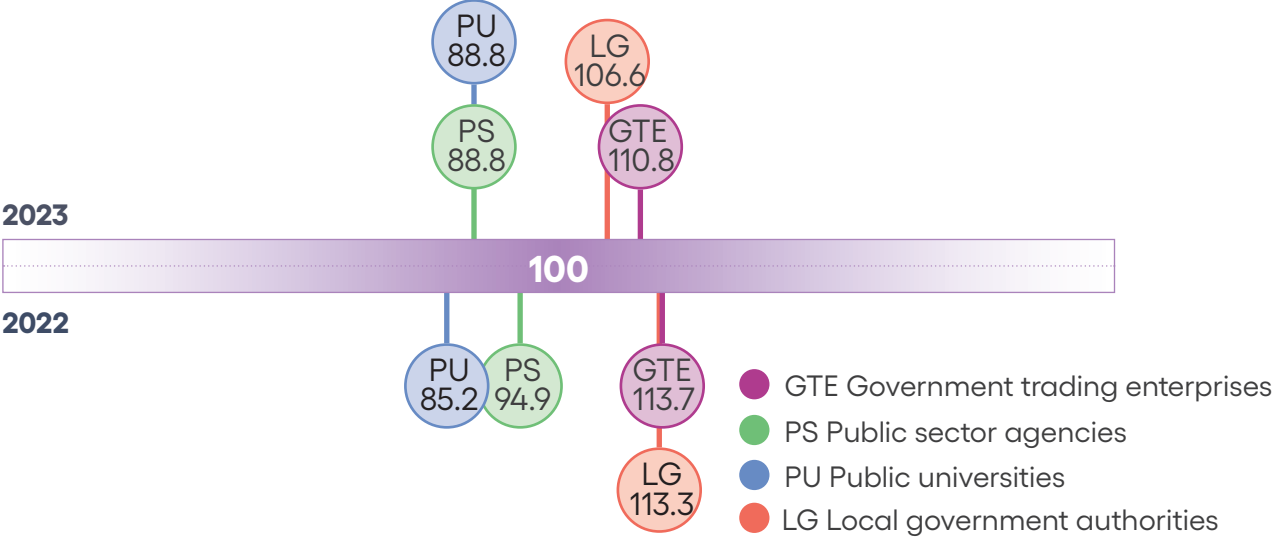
PU
88.8

LG
106.6

PS
88.8

GTE
110.8

2023

100

2022

PU
85.2

PS
94.9

GTE
113.7

LG
113.3

GTE Government trading enterprises
PS Public sector agencies
PU Public universities
LG Local government authorities